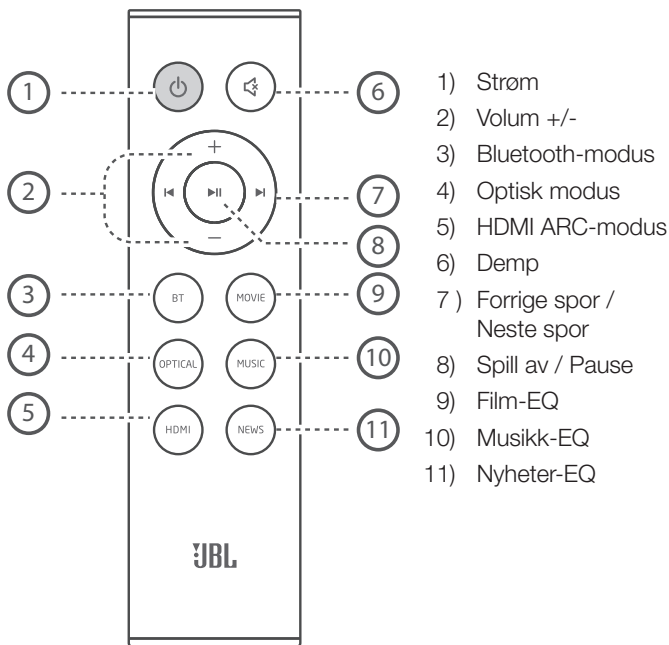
1
6
2
+
7
−
8
3
BT
MOVIE
9
4
OPTICAL
MUSIC
10
5
HDMI
NEWS
11
JBL

1) Strøm
2) Volum +/-
3) Bluetooth-modus
4) Optisk modus
5) HDMI ARC-modus
6) Demp
7 ) Forrige spor / Neste spor
8) Spill av / Pause
9) Film-EQ
10) Musikk-EQ
11) Nyheter-EQ